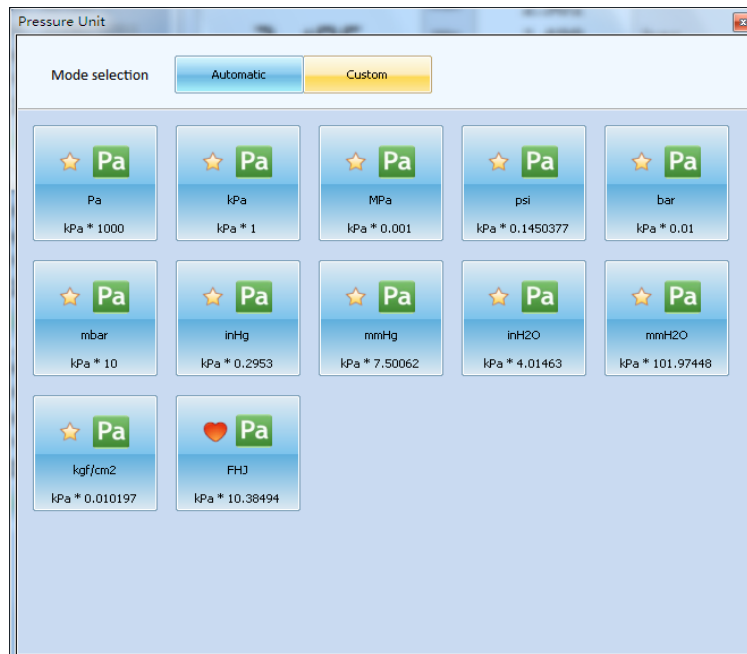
Pressure Unit

×

Mode selection Automatic Custom

Pa
Pa
kPa * 1000

Pa
kPa
kPa * 1

Pa
MPa
kPa * 0.001

Pa
psi
kPa * 0.1450377

Pa
bar
kPa * 0.01

Pa
mbar
kPa * 10

Pa
inHg
kPa * 0.2953

Pa
mmHg
kPa * 7.50062

Pa
inH2O
kPa * 4.01463

Pa
mmH2O
kPa * 101.97448

Pa
kgf/cm2
kPa * 0.010197

Pa
FHJ
kPa * 10.38494